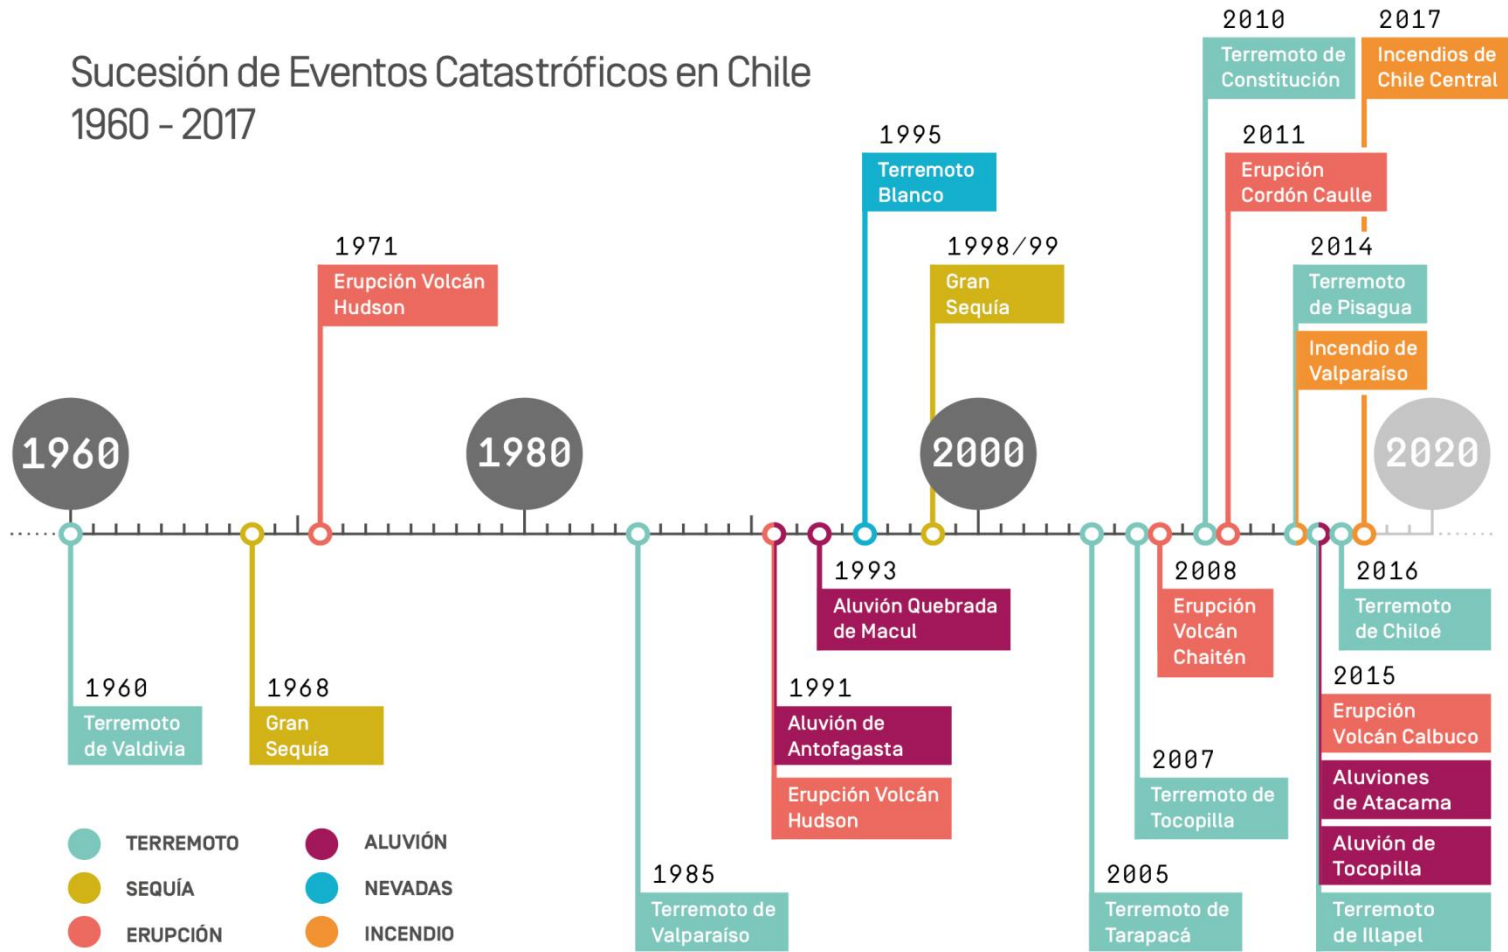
Sucesión de Eventos Catastróficos en Chile
1960 - 2017

2010
Terremoto de Constitución

2017
Incendios de Chile Central

1995
Terremoto Blanco

2011
Erupción Cordón Caulle

1971
Erupción Volcán Hudson

1998/99
Gran Sequía

2014
Terremoto de Pisagua

Incendio de Valparaíso

1960

1980

2000

2020

1993
Aluvión Quebrada de Macul

2008
Erupción Volcán Chaitén

2016
Terremoto de Chiloé

1960
Terremoto de Valdivia

1968
Gran Sequía

1991
Aluvión de Antofagasta

Erupción Volcán Hudson

2015
Erupción Volcán Calbuco

Aluviones de Atacama

Aluvión de Tocopilla

Terremoto de Illapel

2007
Terremoto de Tocopilla

1985
Terremoto de Valparaíso

2005
Terremoto de Tarapacá

TERREMOTO
SEQUÍA
ERUPCIÓN
ALUVIÓN
NEVADAS
INCENDIO